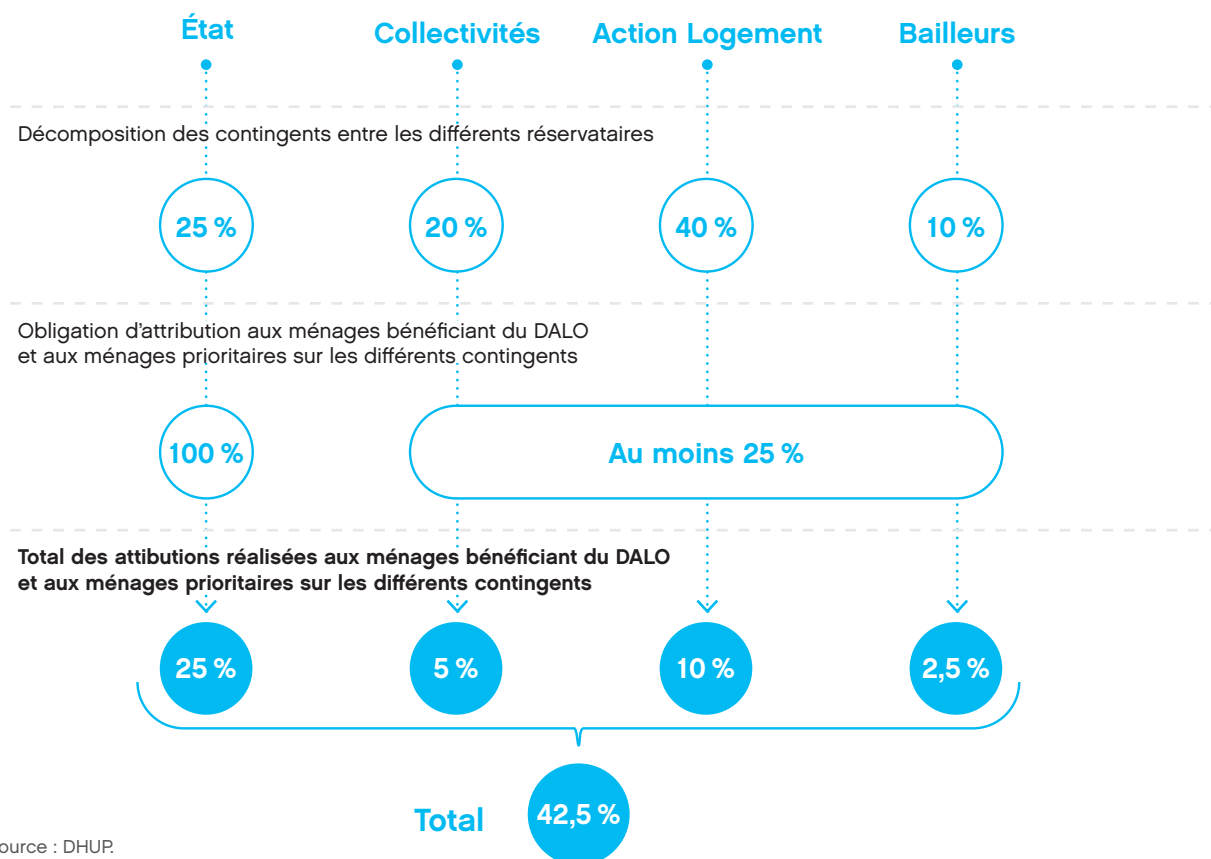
État
Collectivités
Action Logement
Bailleurs

Décomposition des contingents entre les différents réservataires

25 %
20 %
40 %
10 %

Obligation d'attribution aux ménages bénéficiant du DALO et aux ménages prioritaires sur les différents contingents

100 %
Au moins 25 %

Total des attibutions réalisées aux ménages bénéficiant du DALO et aux ménages prioritaires sur les différents contingents

25 %
5 %
10 %
2,5 %

Total
42,5 %

ource : DHUP.